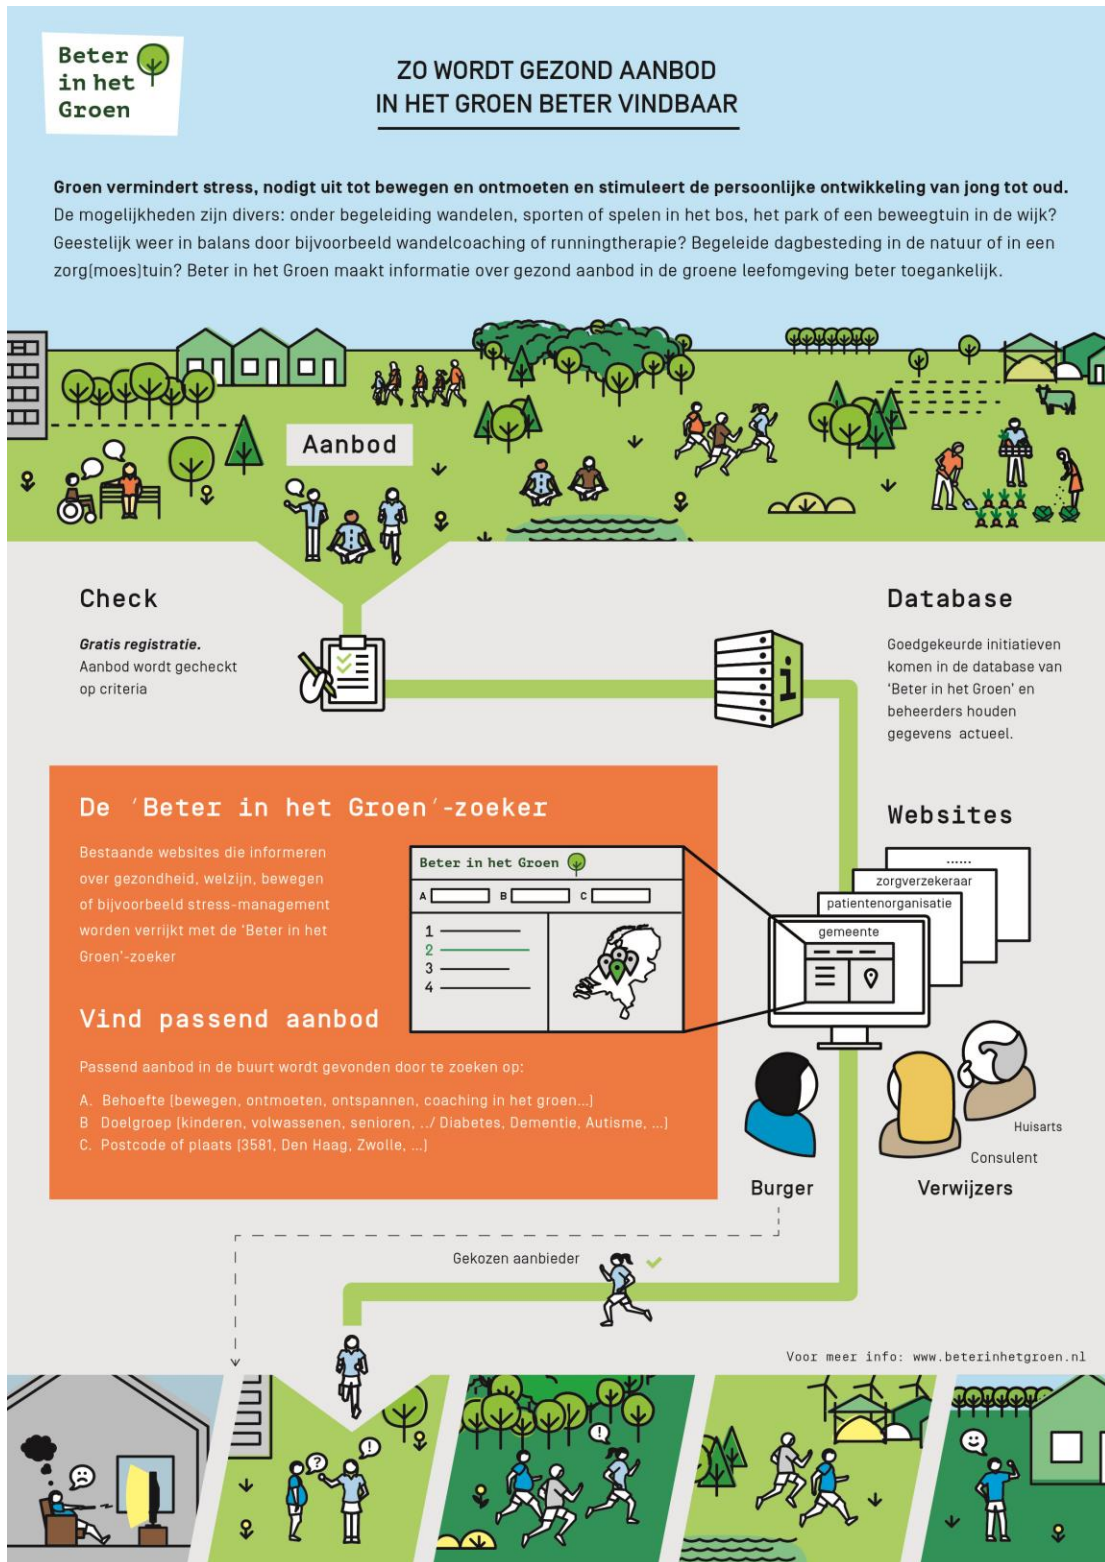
Beter in het Groen

ZO WORDT GEZOND AANBOD IN HET GROEN BETER VINDBAAR

Groen vermindert stress, nodigt uit tot bewegen en ontmoeten en stimuleert de persoonlijke ontwikkeling van jong tot oud. De mogelijkheden zijn divers: onder begeleiding wandelen, sporten of spelen in het bos, het park of een beweegtuin in de wijk? Geestelijk weer in balans door bijvoorbeeld wandelcoaching of runningtherapie? Begeleide dagbesteding in de natuur of in een zorg(moes)tuin? Beter in het Groen maakt informatie over gezond aanbod in de groene leefomgeving beter toegankelijk.

Aanbod

Check

Gratis registratie.
Aanbod wordt gecheckt op criteria

Database

Goedgekeurde initiatieven komen in de database van 'Beter in het Groen' en beheerders houden gegevens actueel.

De 'Beter in het Groen'-zoeker

Bestaande websites die informeren over gezondheid, welzijn, bewegen of bijvoorbeeld stress-management worden verrijkt met de 'Beter in het Groen'-zoeker

Beter in het Groen
A B C
1
2
3
4

Websites
......
zorgverzekeraar
patientenorganisatie
gemeente

Vind passend aanbod

Passend aanbod in de buurt wordt gevonden door te zoeken op:

A. Behoefte (bewegen, ontmoeten, ontspannen, coaching in het groen...)
B Doelgroep (kinderen, volwassenen, senioren, ../ Diabetes, Dementie, Autisme, ...)
C. Postcode of plaats (3581, Den Haag, Zwolle, ...)

Burger

Huisarts
Consulent
Verwijzers

Gekozen aanbieder

Voor meer info: www.beterinhetgroen.nl